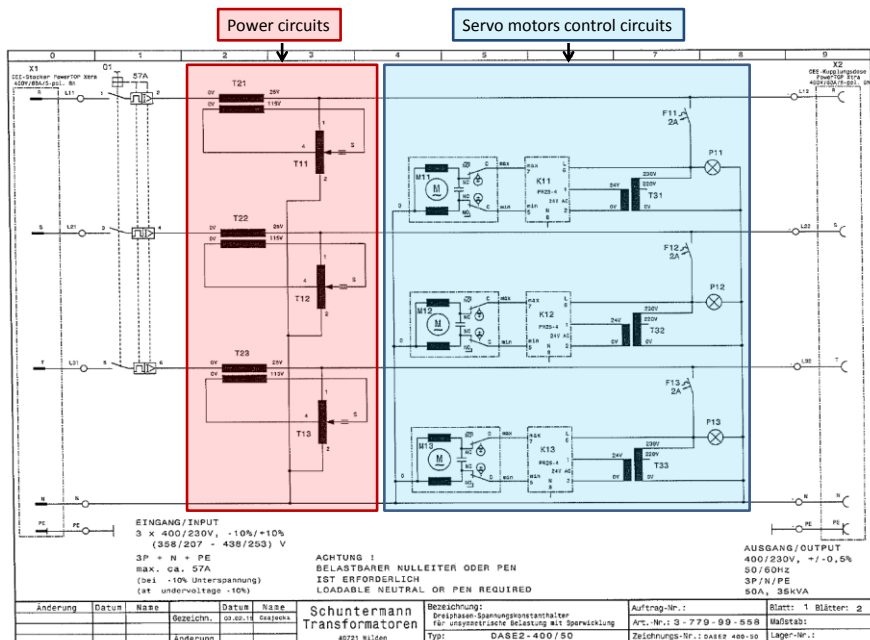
Power circuits

Servo motors control circuits

0 1 2 3 4 5 6 7 8 9

X1
CEE-Stecker PowerTOP Xtra 400V/63A/5-pol. 6h

X2
CEE-Kupplungsdose PowerTOP Xtra 400V/63A/5-pol. 6h

Q1 57A

T21 T22 T23

T11 T12 T13

0V 25V 0V 115V

M11 M12 M13

K11 K12 K13

PR25-4 24V AC

T31 T32 T33

24V 230V 220V 0V

F11 2A F12 2A F13 2A

P11 P12 P13

L11 L21 L31 L12 L22 L32

R S T N PE

max min

EINGANG/INPUT
3 x 400/230V, -10%/+10%
(358/207 - 438/253) V

3P + N + PE
max. ca. 57A
(bei -10% Unterspannung)
(at undervoltage -10%)

ACHTUNG !
BELASTBARER NULLEITER ODER PEN
IST ERFORDERLICH
LOADABLE NEUTRAL OR PEN REQUIRED

AUSGANG/OUTPUT
400/230V, +/-0,5%
50/60Hz
3P/N/PE
50A, 35kVA

| Änderung | Datum | Name | | Datum | Name | Schuntermann Transformatoren | Bezeichnung: Dreiphasen-Spannungskonstanthalter für unsymmetrische Belastung mit Sparwicklung | Auftrag-Nr.: | Blatt: 1 Blätter: 2 |
|---|---|---|---|---|---|---|---|---|---|
| | | | Gezeichn. | 03.02.15 | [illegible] | 40721 Hilden | Typ: DASE2-400/50 | Art.-Nr.: 3-779-99-558 | Maßstab: |
| | | | Änderung | | | | | Zeichnungs-Nr.: DASE2 400-50 | Lager-Nr.: |